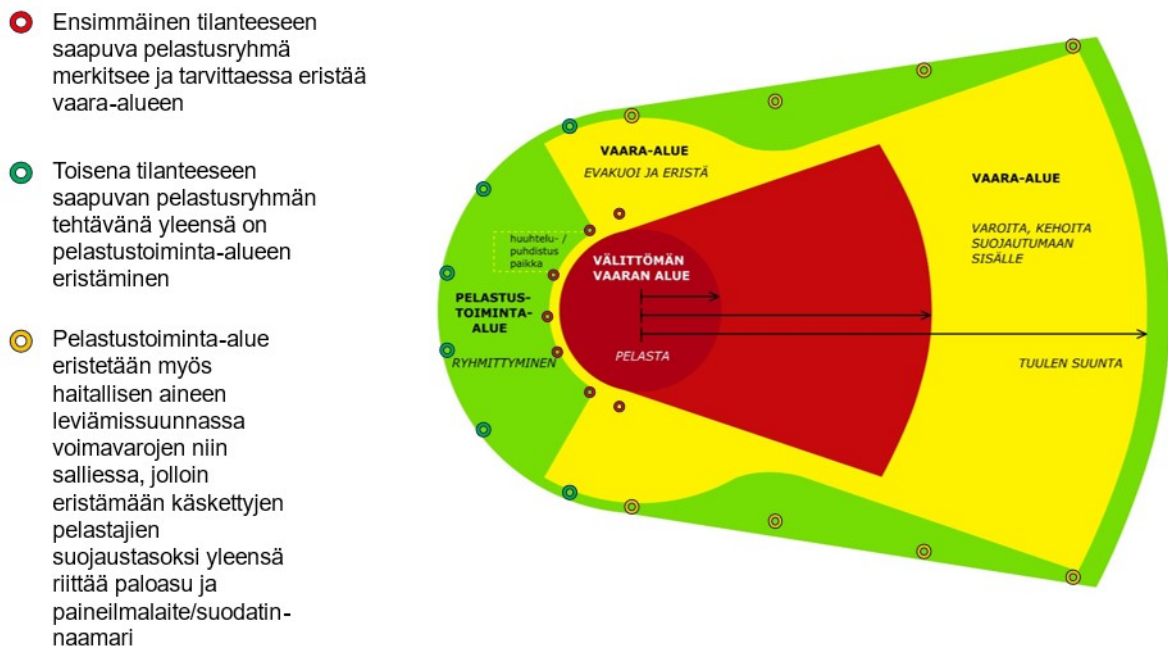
Ensimmäinen tilanteeseen saapuva pelastusryhmä merkitsee ja tarvittaessa eristää vaara-alueen

Toisena tilanteeseen saapuvan pelastusryhmän tehtävänä yleensä on pelastustoiminta-alueen eristäminen

Pelastustoiminta-alue eristetään myös haitallisen aineen leviämissuunnassa voimavarojen niin salliessa, jolloin eristämään käskettyjen pelastajien suojaustasoksi yleensä riittää paloasu ja paineilmalaite/suodatinnaamari

VAARA-ALUE
EVAKUOI JA ERISTÄ

VAARA-ALUE
VAROITA, KEHOITA SUOJAUTUMAAN SISÄLLE

huuhtelu- / puhdistus paikka

VÄLITTÖMÄN VAARAN ALUE

PELASTUS-TOIMINTA-ALUE
RYHMITTYMINEN

PELASTA

TUULEN SUUNTA